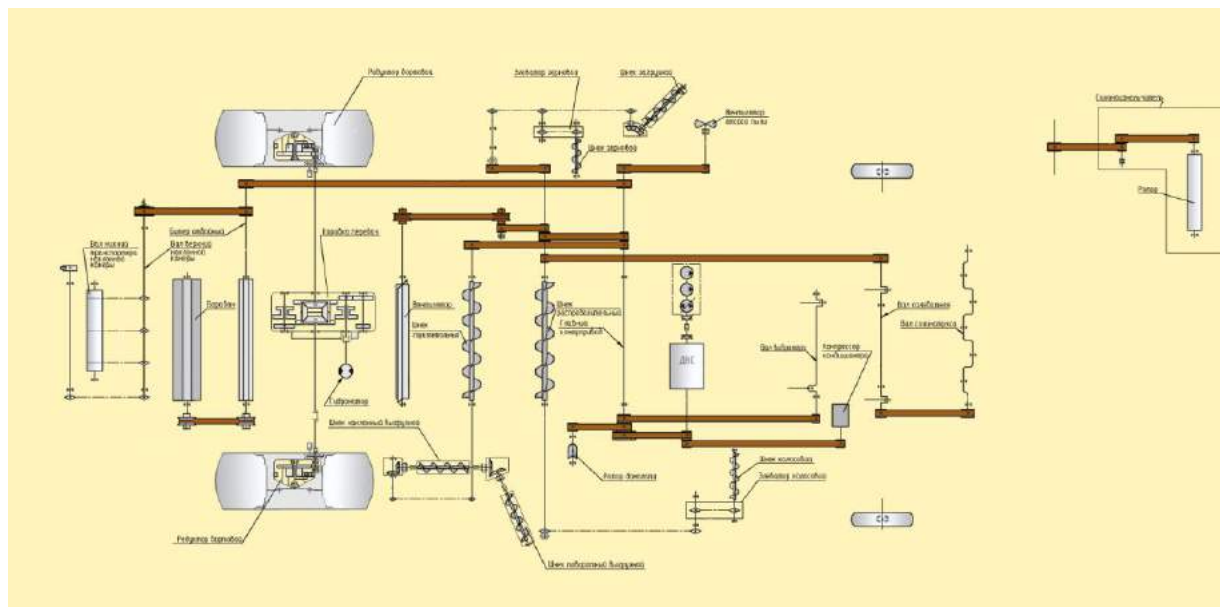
Редуктор бортовой

Элеватор зерновой

Шнек загрузной

Вентилятор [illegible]

Шнек зерновой

Шнек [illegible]

Вал нижний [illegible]

Вал верхний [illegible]

Барабан

Коробка передач

Вентилятор

Шнек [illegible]

Шнек распределительный

Главный контрпривод

ДВС

Вал выбивочный

Компрессор кондиционера

Вал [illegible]

Вал соломистого

Гидромотор

Шнек наклонный выгрузной

Привод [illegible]

Шнек колосовой

Элеватор колосовой

Редуктор бортовой

Шнек поворотный выгрузной

Ротор